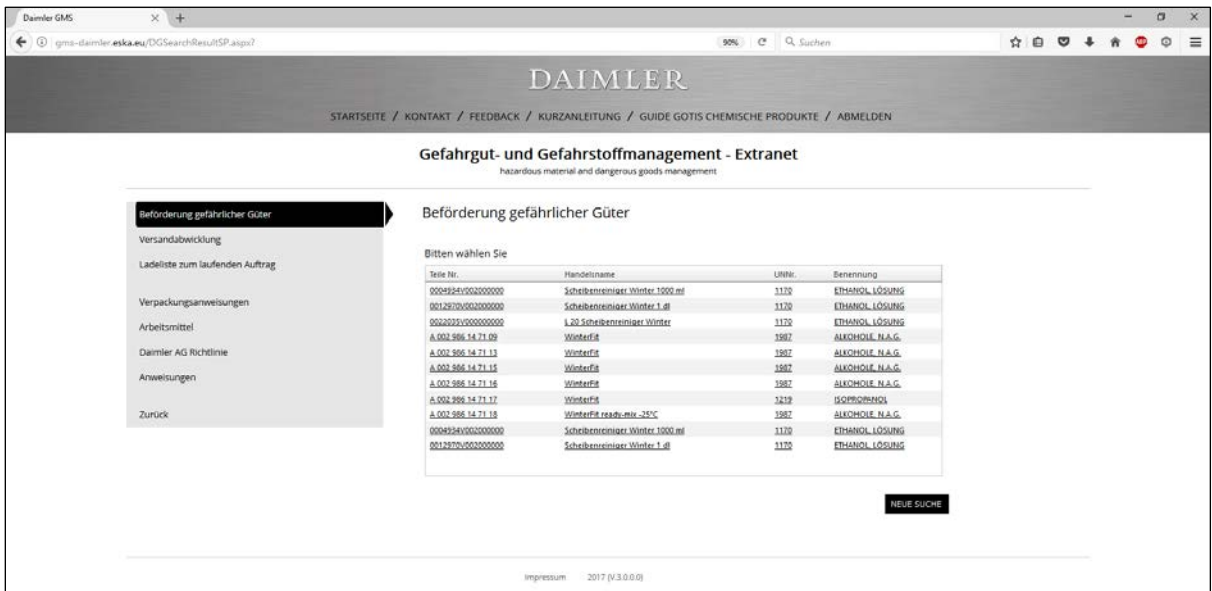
Daimler GMS

gms-daimler.eska.eu/DGSearchResultSP.aspx?

90%

Suchen

DAIMLER

STARTSEITE / KONTAKT / FEEDBACK / KURZANLEITUNG / GUIDE GOTIS CHEMISCHE PRODUKTE / ABMELDEN

Gefahrgut- und Gefahrstoffmanagement - Extranet

hazardous material and dangerous goods management

Beförderung gefährlicher Güter

Versandabwicklung

Ladeliste zum laufenden Auftrag

Verpackungsanweisungen

Arbeitsmittel

Daimler AG Richtlinie

Anweisungen

Zurück

Beförderung gefährlicher Güter

Bitten wählen Sie

| Teile Nr. | Handelsname | UNNr. | Benennung |
|---|---|---|---|
| 0004934V002000000 | Scheibenreiniger Winter 1000 ml | 1170 | ETHANOL, LÖSUNG |
| 0012970V002000000 | Scheibenreiniger Winter 1 dl | 1170 | ETHANOL, LÖSUNG |
| 0022035V000000000 | L 20 Scheibenreiniger Winter | 1170 | ETHANOL, LÖSUNG |
| A 002 986 14 71 09 | WinterFit | 1987 | ALKOHOLE, N.A.G. |
| A 002 986 14 71 13 | WinterFit | 1987 | ALKOHOLE, N.A.G. |
| A 002 986 14 71 15 | WinterFit | 1987 | ALKOHOLE, N.A.G. |
| A 002 986 14 71 16 | WinterFit | 1987 | ALKOHOLE, N.A.G. |
| A 002 986 14 71 17 | WinterFit | 1219 | ISOPROPANOL |
| A 002 986 14 71 18 | WinterFit ready-mix -25°C | 1987 | ALKOHOLE, N.A.G. |
| 0004934V002000000 | Scheibenreiniger Winter 1000 ml | 1170 | ETHANOL, LÖSUNG |
| 0012970V002000000 | Scheibenreiniger Winter 1 dl | 1170 | ETHANOL, LÖSUNG |

NEUE SUCHE

Impressum 2017 (V.3.0.0.0)